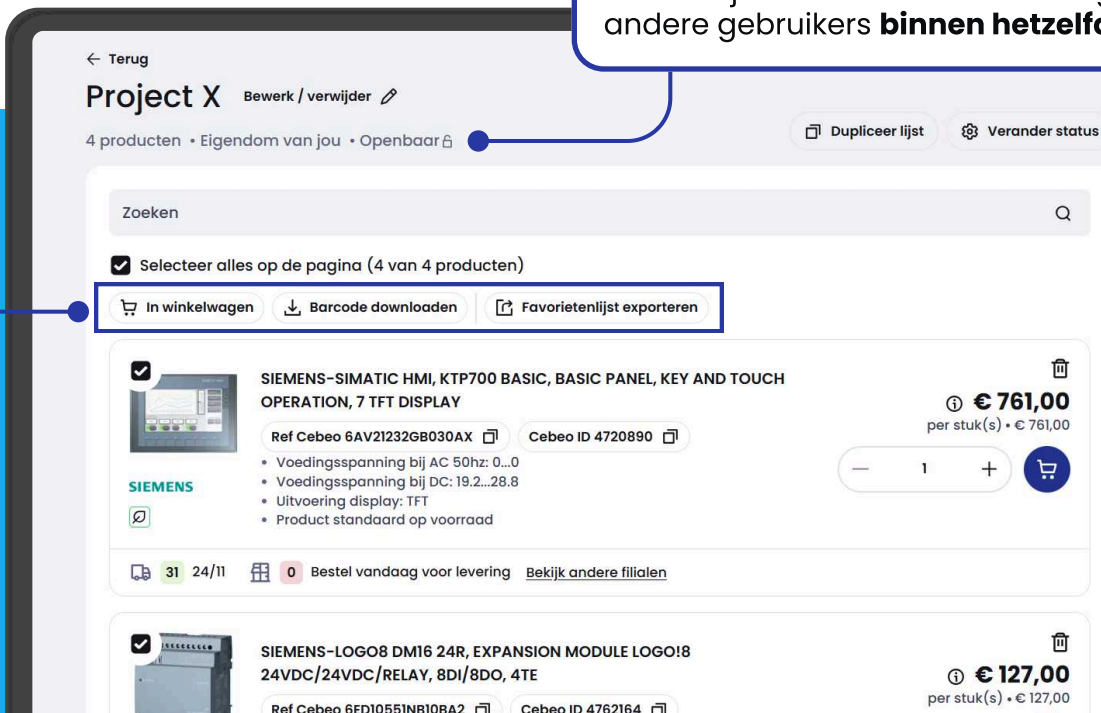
andere gebruikers **binnen hetzelf**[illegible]

← Terug

Project X Bewerk / verwijder

4 producten • Eigendom van jou • Openbaar

Dupliceer lijst

Verander status

Zoeken

Selecteer alles op de pagina (4 van 4 producten)

In winkelwagen

Barcode downloaden

Favorietenlijst exporteren

SIEMENS-SIMATIC HMI, KTP700 BASIC, BASIC PANEL, KEY AND TOUCH OPERATION, 7 TFT DISPLAY

Ref Cebeo 6AV21232GB030AX

Cebeo ID 4720890

• Voedingsspanning bij AC 50hz: 0...0
• Voedingsspanning bij DC: 19.2...28.8
• Uitvoering display: TFT
• Product standaard op voorraad

SIEMENS

€ 761,00

per stuk(s) • € 761,00

1

31 24/11

0 Bestel vandaag voor levering

Bekijk andere filialen

SIEMENS-LOGO8 DM16 24R, EXPANSION MODULE LOGO!8 24VDC/24VDC/RELAY, 8DI/8DO, 4TE

€ 127,00

per stuk(s) • € 127,00

Ref Cebeo 6ED1055INB10BA2

Cebeo ID 4762164